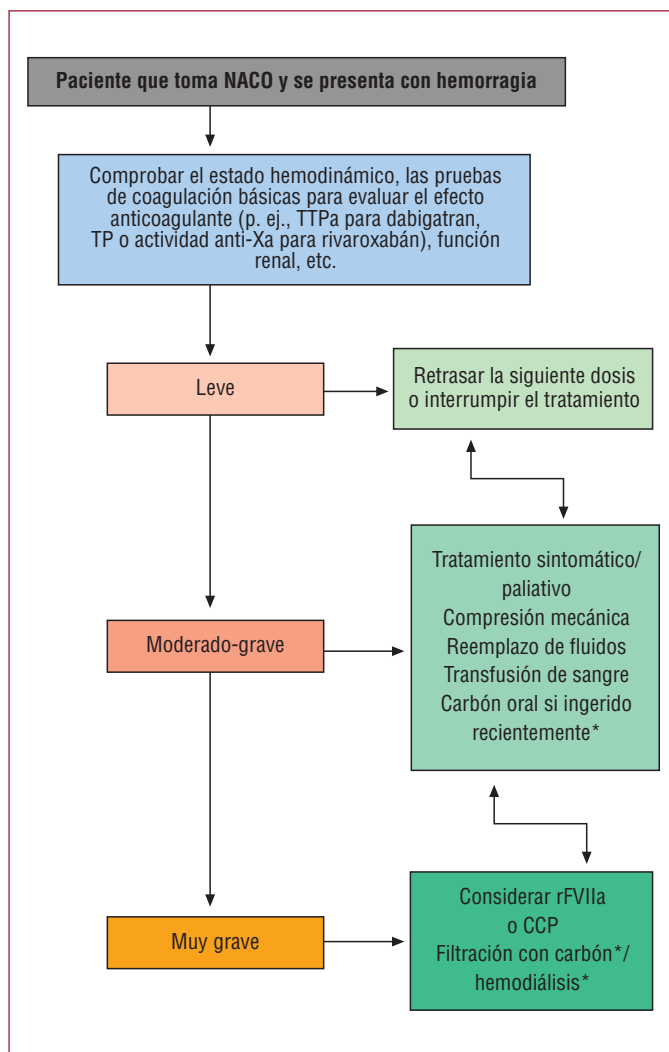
Paciente que toma NACO y se presenta con hemorragia

Comprobar el estado hemodinámico, las pruebas de coagulación básicas para evaluar el efecto anticoagulante (p. ej., TTPa para dabigatran, TP o actividad anti-Xa para rivaroxabán), función renal, etc.

Leve

Retrasar la siguiente dosis o interrumpir el tratamiento

Moderado-grave

Tratamiento sintomático/ paliativo
Compresión mecánica
Reemplazo de fluidos
Transfusión de sangre
Carbón oral si ingerido recientemente*

Muy grave

Considerar rFVIIa o CCP
Filtración con carbón*/ hemodiálisis*